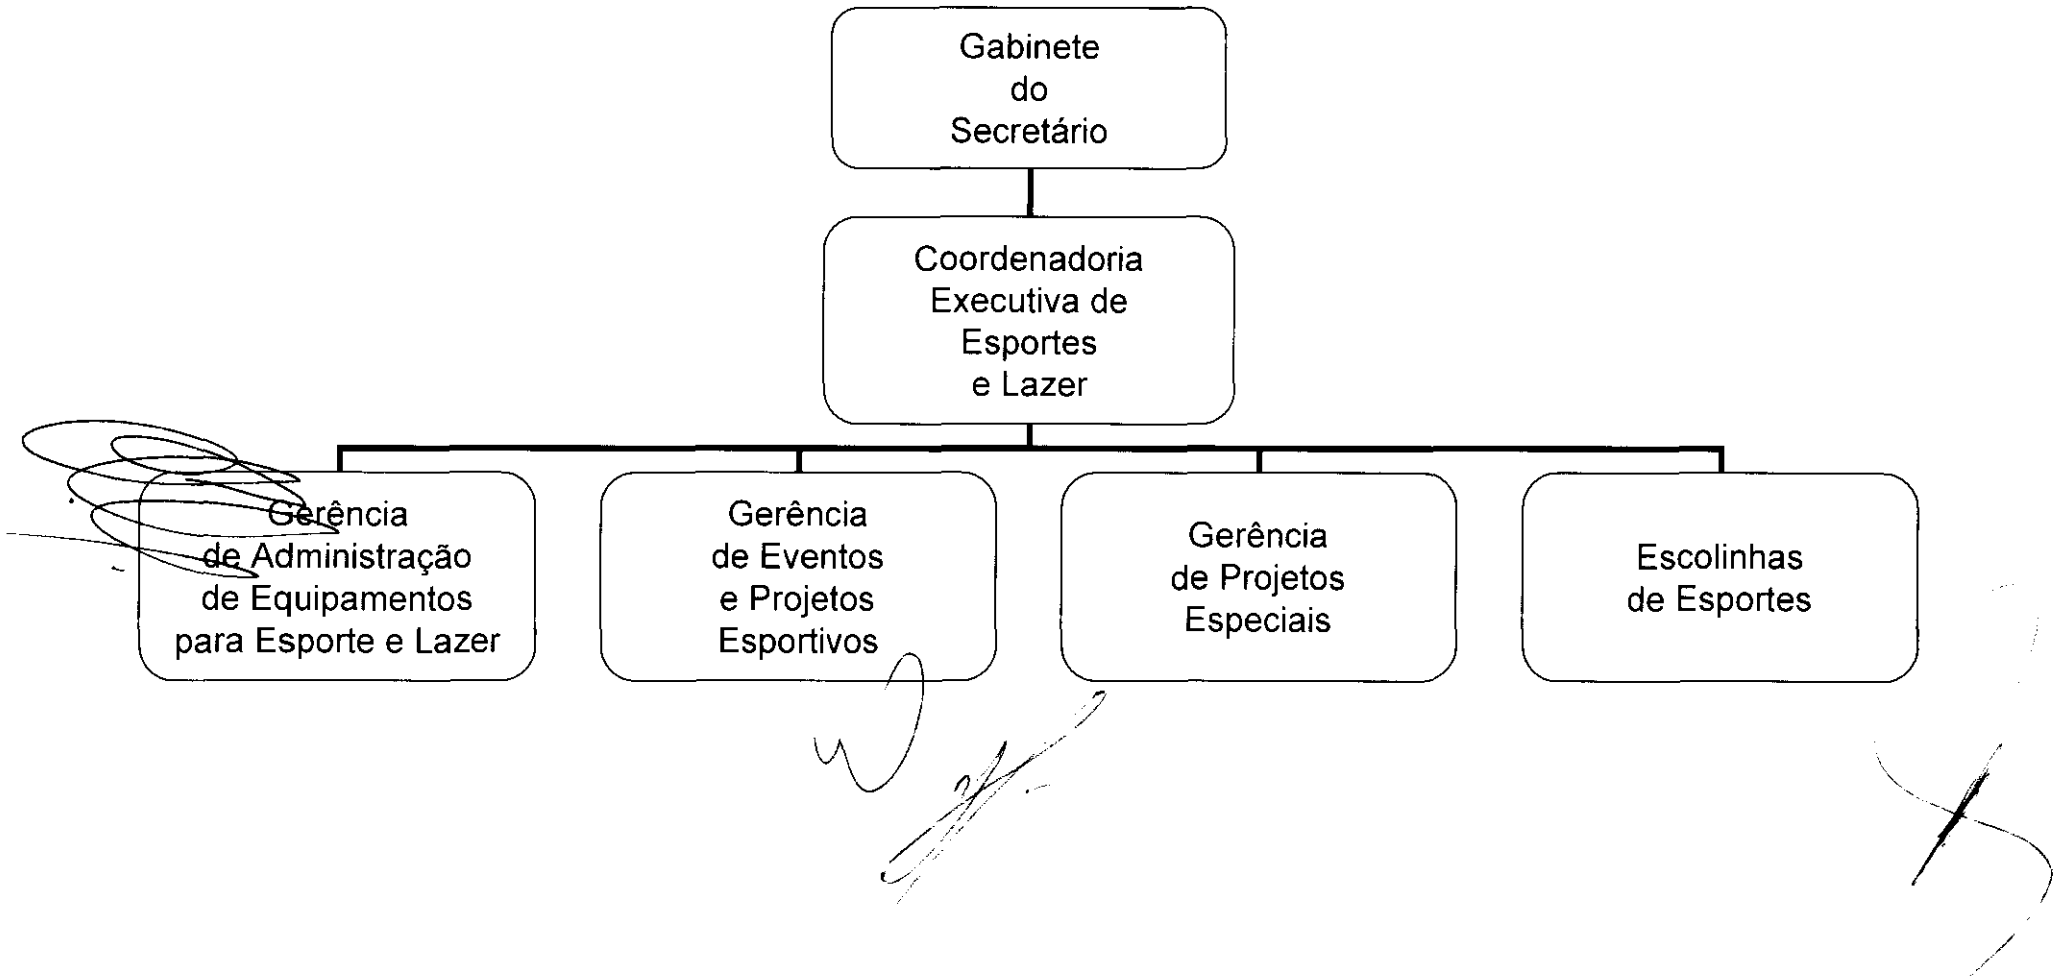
Gabinete do Secretário

Coordenadoria Executiva de Esportes e Lazer

Gerência de Administração de Equipamentos para Esporte e Lazer

Gerência de Eventos e Projetos Esportivos

Gerência de Projetos Especiais

Escolinhas de Esportes